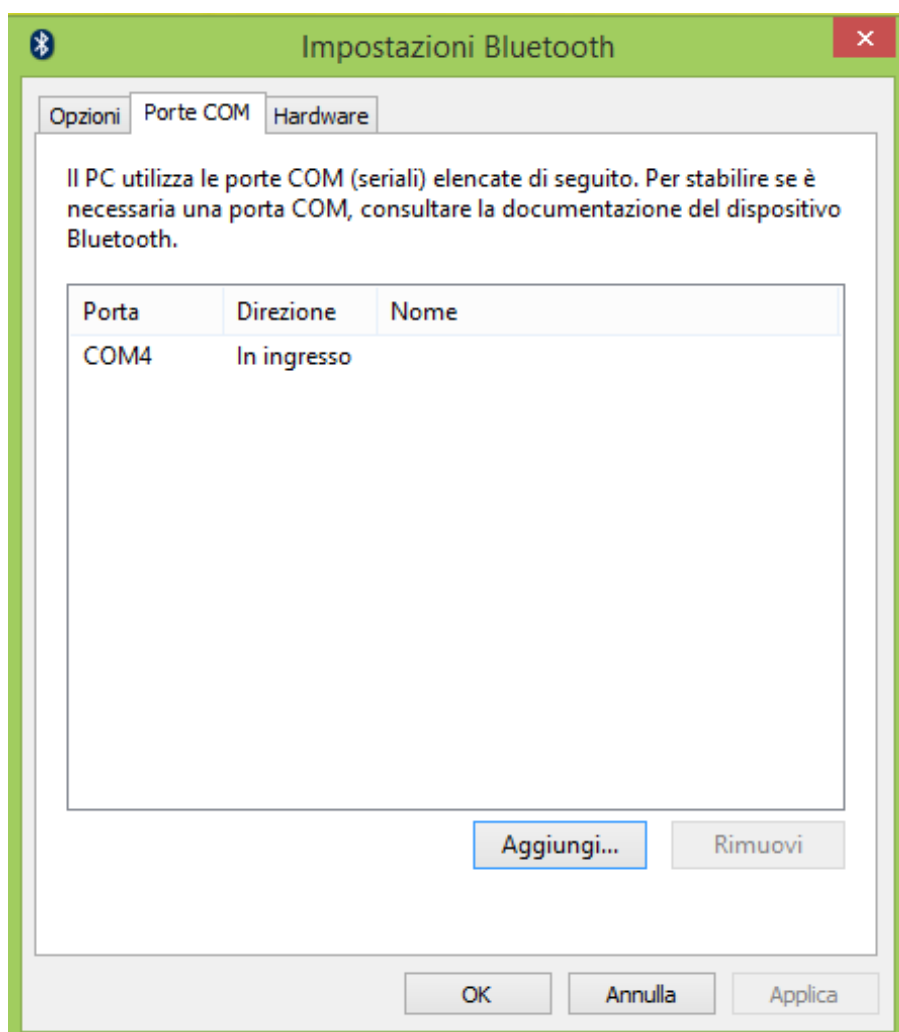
Impostazioni Bluetooth

Opzioni | Porte COM | Hardware

Il PC utilizza le porte COM (seriali) elencate di seguito. Per stabilire se è necessaria una porta COM, consultare la documentazione del dispositivo Bluetooth.

| Porta | Direzione | Nome |
|---|---|---|
| COM4 | In ingresso | |

Aggiungi... Rimuovi

OK Annulla Applica